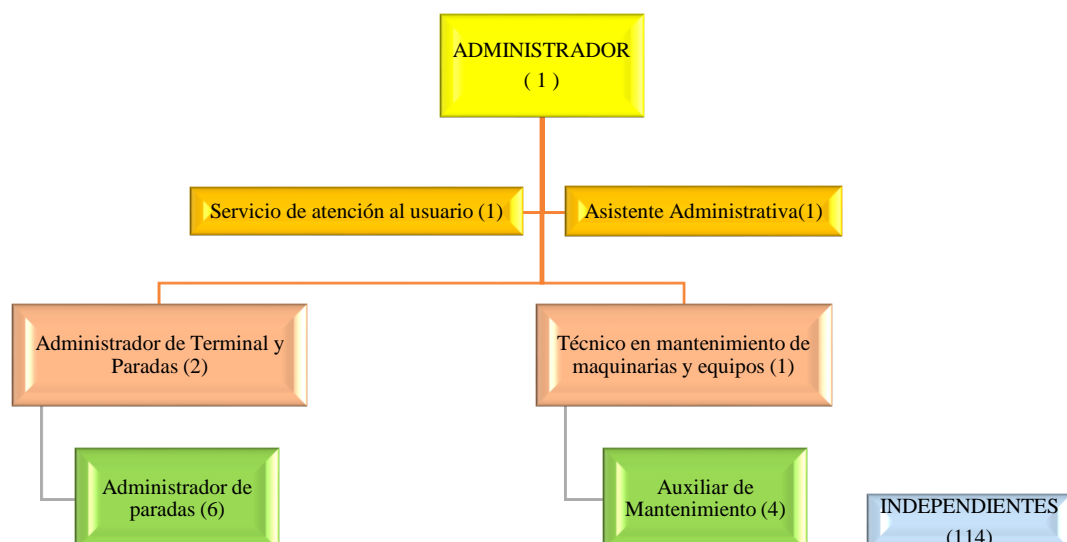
ADMINISTRADOR
( 1 )

Servicio de atención al usuario (1)

Asistente Administrativa(1)

Administrador de Terminal y Paradas (2)

Técnico en mantenimiento de maquinarias y equipos (1)

Administrador de paradas (6)

Auxiliar de Mantenimiento (4)

INDEPENDIENTES
(114)